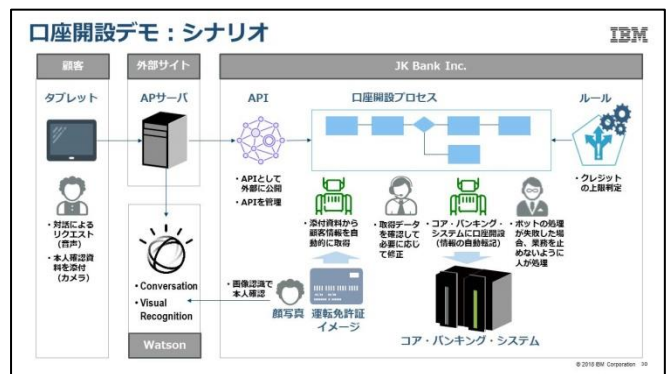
口座開設デモ：シナリオ

IBM

顧客

外部サイト

JK Bank Inc.

タブレット

APサーバ

API

口座開設プロセス

ルール

• 対話によるリクエスト（音声）
• 本人確認資料を添付（カメラ）

• APIとして外部に公開
• APIを管理

• 添付資料から顧客情報を自動的に取得

• 取得データを確認して必要に応じて修正

• コア・バンキング・システムに口座開設（情報の自動転記）

• ボットの処理が失敗した場合、業務を止めないように人が処理

• クレジットの上限判定

• Conversation
• Visual Recognition

Watson

• 画像認識で本人確認

顔写真

運転免許証イメージ

コア・バンキング・システム

© 2018 IBM Corporation 39